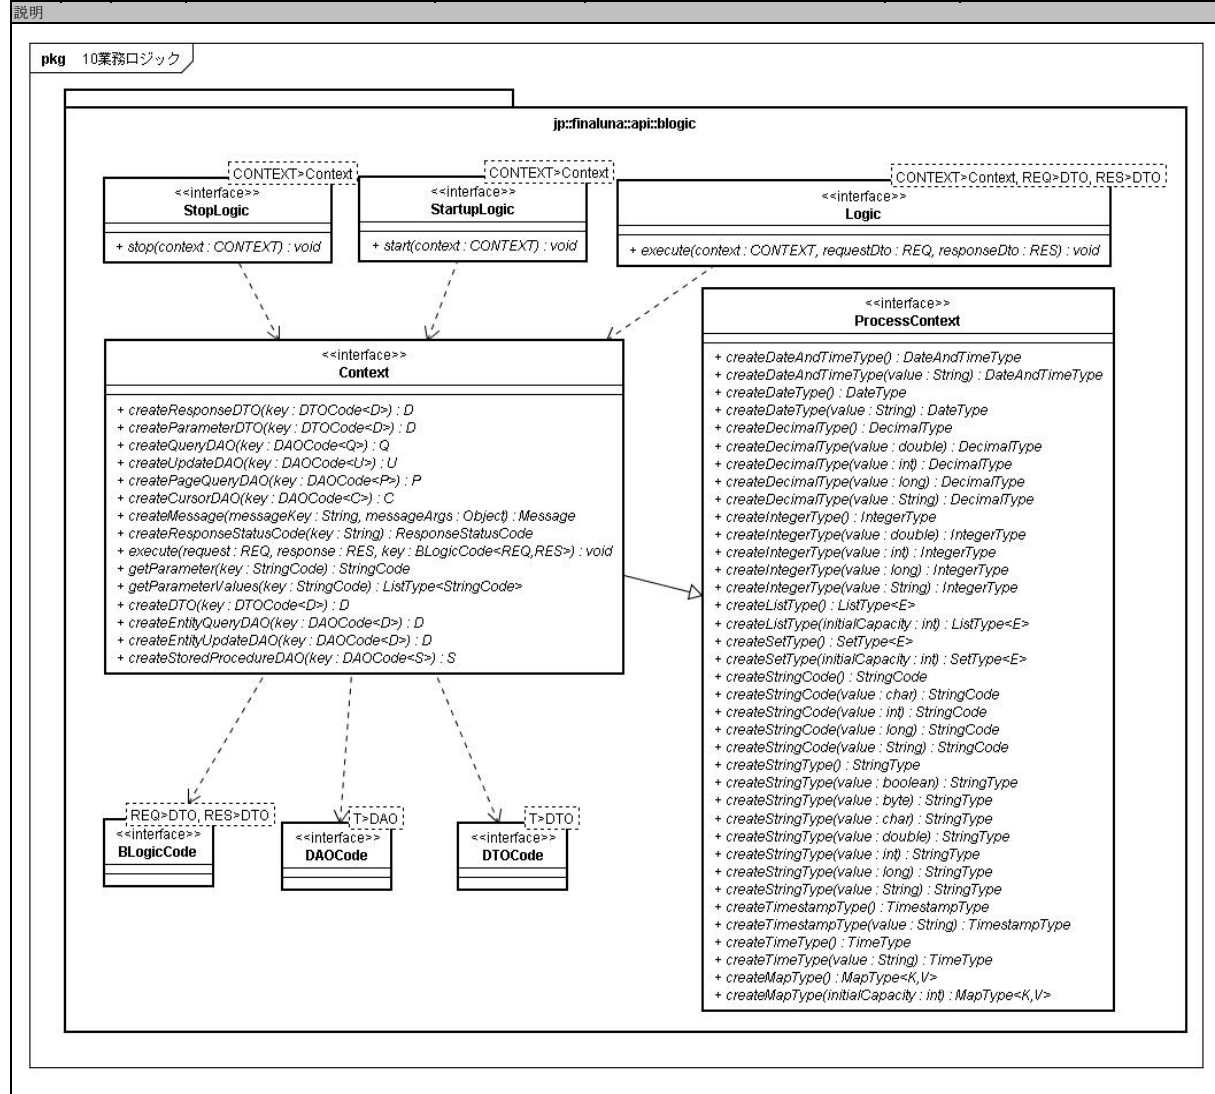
説明

pkg 10業務ロジック

jp::finaluna::api::blogic

CONTEXT>Context
<<interface>>
StopLogic

+ stop(context : CONTEXT) : void

CONTEXT>Context
<<interface>>
StartupLogic

+ start(context : CONTEXT) : void

CONTEXT>Context, REQ>DTO, RES>DTO
<<interface>>
Logic

+ execute(context : CONTEXT, requestDto : REQ, responseDto : RES) : void

<<interface>>
Context

+ createResponseDTO(key : DTOCode<D>) : D
+ createParameterDTO(key : DTOCode<D>) : D
+ createQueryDAO(key : DAOCode<Q>) : Q
+ createUpdateDAO(key : DAOCode<U>) : U
+ createPageQueryDAO(key : DAOCode<P>) : P
+ createCursorDAO(key : DAOCode<C>) : C
+ createMessage(messageKey : String, messageArgs : Object) : Message
+ createResponseStatusCode(key : String) : ResponseStatusCode
+ execute(request : REQ, response : RES, key : BLogicCode<REQ,RES>) : void
+ getParameter(key : StringCode) : StringCode
+ getParameterValues(key : StringCode) : ListType<StringCode>
+ createDTO(key : DTOCode<D>) : D
+ createEntityQueryDAO(key : DAOCode<D>) : D
+ createEntityUpdateDAO(key : DAOCode<D>) : D
+ createStoredProcedureDAO(key : DAOCode<S>) : S

<<interface>>
ProcessContext

+ createDateAndTimeType() : DateAndTimeType
+ createDateAndTimeType(value : String) : DateAndTimeType
+ createDateType() : DateType
+ createDateType(value : String) : DateType
+ createDecimalType() : DecimalType
+ createDecimalType(value : double) : DecimalType
+ createDecimalType(value : int) : DecimalType
+ createDecimalType(value : long) : DecimalType
+ createDecimalType(value : String) : DecimalType
+ createIntegerType() : IntegerType
+ createIntegerType(value : double) : IntegerType
+ createIntegerType(value : int) : IntegerType
+ createIntegerType(value : long) : IntegerType
+ createIntegerType(value : String) : IntegerType
+ createListType() : ListType<E>
+ createListType(initialCapacity : int) : ListType<E>
+ createSetType() : SetType<E>
+ createSetType(initialCapacity : int) : SetType<E>
+ createStringCode() : StringCode
+ createStringCode(value : char) : StringCode
+ createStringCode(value : int) : StringCode
+ createStringCode(value : long) : StringCode
+ createStringCode(value : String) : StringCode
+ createStringType() : StringType
+ createStringType(value : boolean) : StringType
+ createStringType(value : byte) : StringType
+ createStringType(value : char) : StringType
+ createStringType(value : double) : StringType
+ createStringType(value : int) : StringType
+ createStringType(value : long) : StringType
+ createStringType(value : String) : StringType
+ createTimestampType() : TimestampType
+ createTimestampType(value : String) : TimestampType
+ createTimeType() : TimeType
+ createTimeType(value : String) : TimeType
+ createMapType() : MapType<K,V>
+ createMapType(initialCapacity : int) : MapType<K,V>

REQ>DTO, RES>DTO
<<interface>>
BLogicCode

T>DAO
<<interface>>
DAOCode

T>DTO
<<interface>>
DTOCode